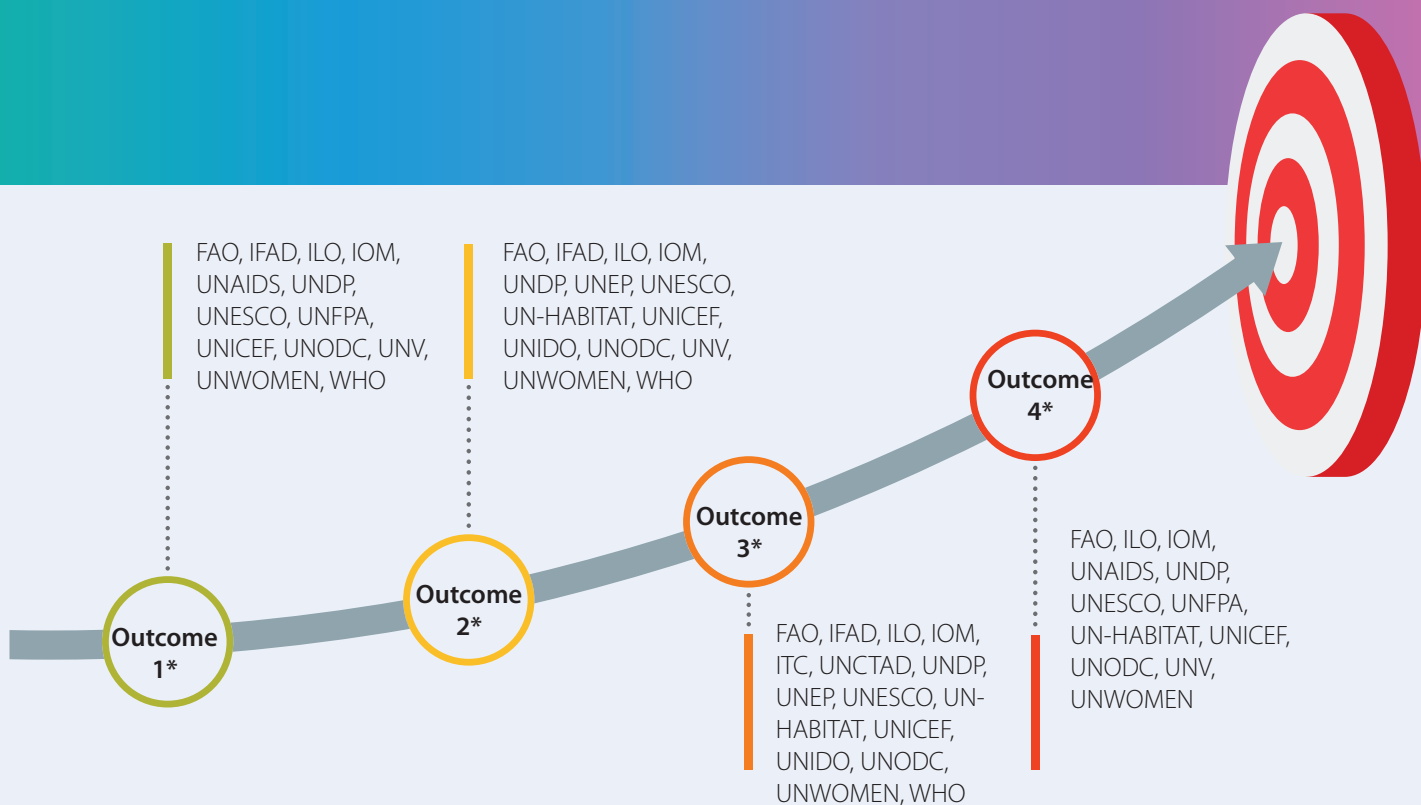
FAO, IFAD, ILO, IOM, UNAIDS, UNDP, UNESCO, UNFPA, UNICEF, UNODC, UNV, UNWOMEN, WHO

Outcome 1*

FAO, IFAD, ILO, IOM, UNDP, UNEP, UNESCO, UN-HABITAT, UNICEF, UNIDO, UNODC, UNV, UNWOMEN, WHO

Outcome 2*

Outcome 3*

FAO, IFAD, ILO, IOM, ITC, UNCTAD, UNDP, UNEP, UNESCO, UN-HABITAT, UNICEF, UNIDO, UNODC, UNWOMEN, WHO

Outcome 4*

FAO, ILO, IOM, UNAIDS, UNDP, UNESCO, UNFPA, UN-HABITAT, UNICEF, UNODC, UNV, UNWOMEN